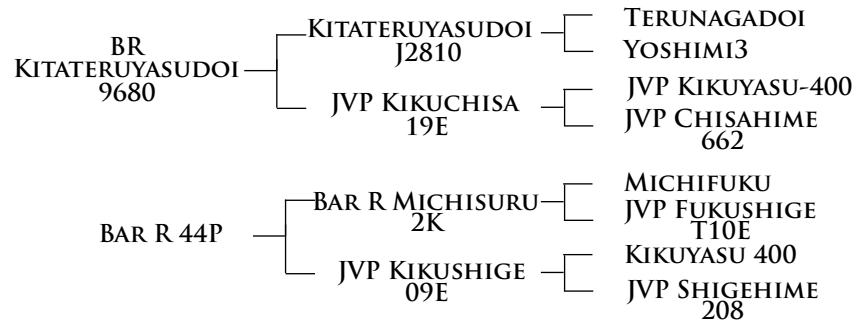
BR Kitateruyasudoi 9680

Kitateruyasudoi J2810

Terunagadoi

Yoshimi3

JVP Kikuchisa 19E

JVP Kikuyasu-400

JVP Chisahime 662

Bar R 44P

Bar R Michisuru 2K

Michifuku

JVP Fukushige T10E

JVP Kikushige 09E

Kikuyasu 400

JVP Shigehime 208